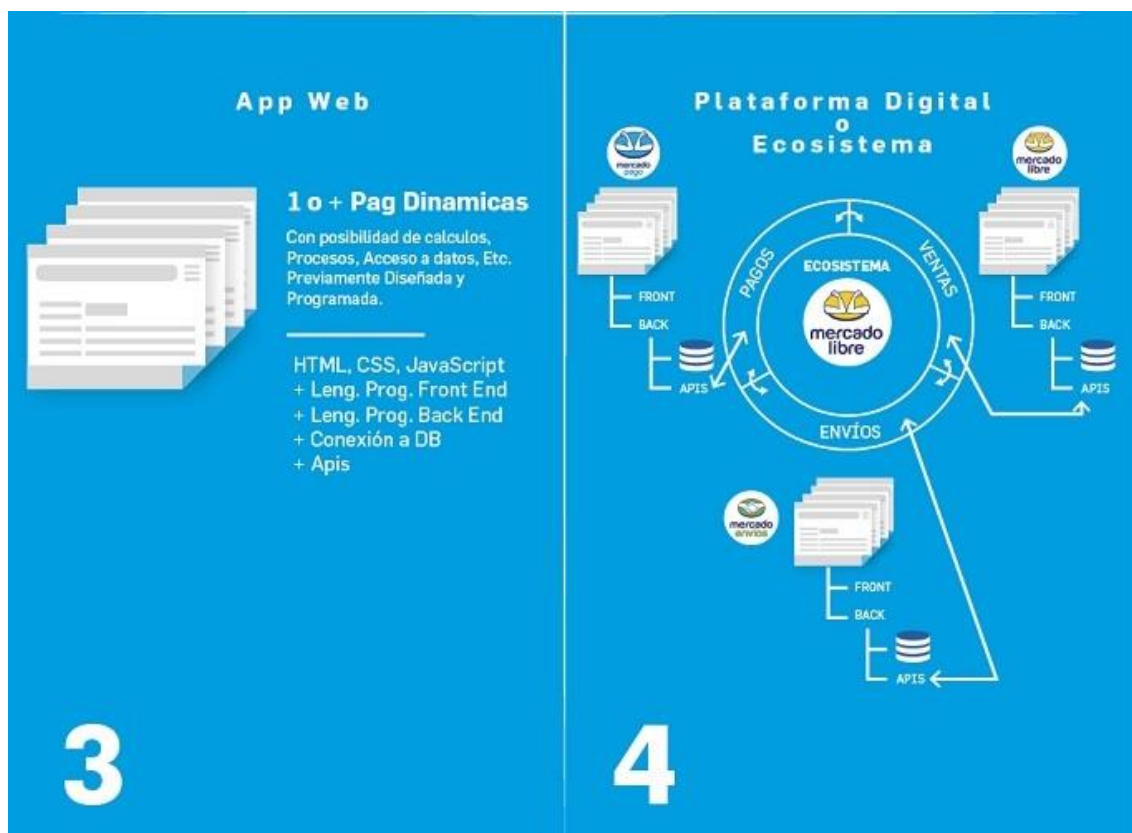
App Web

1 o + Pag Dinamicas

Con posibilidad de calculos, Procesos, Acceso a datos, Etc. Previamente Diseñada y Programada.

HTML, CSS, JavaScript
+ Leng. Prog. Front End
+ Leng. Prog. Back End
+ Conexión a DB
+ Apis

3

Plataforma Digital
o
Ecosistema

mercado pago

FRONT
BACK
APIS

mercado libre

FRONT
BACK
APIS

PAGOS
VENTAS
ECOSISTEMA
mercado libre
ENVÍOS

mercado envios

FRONT
BACK
APIS

4